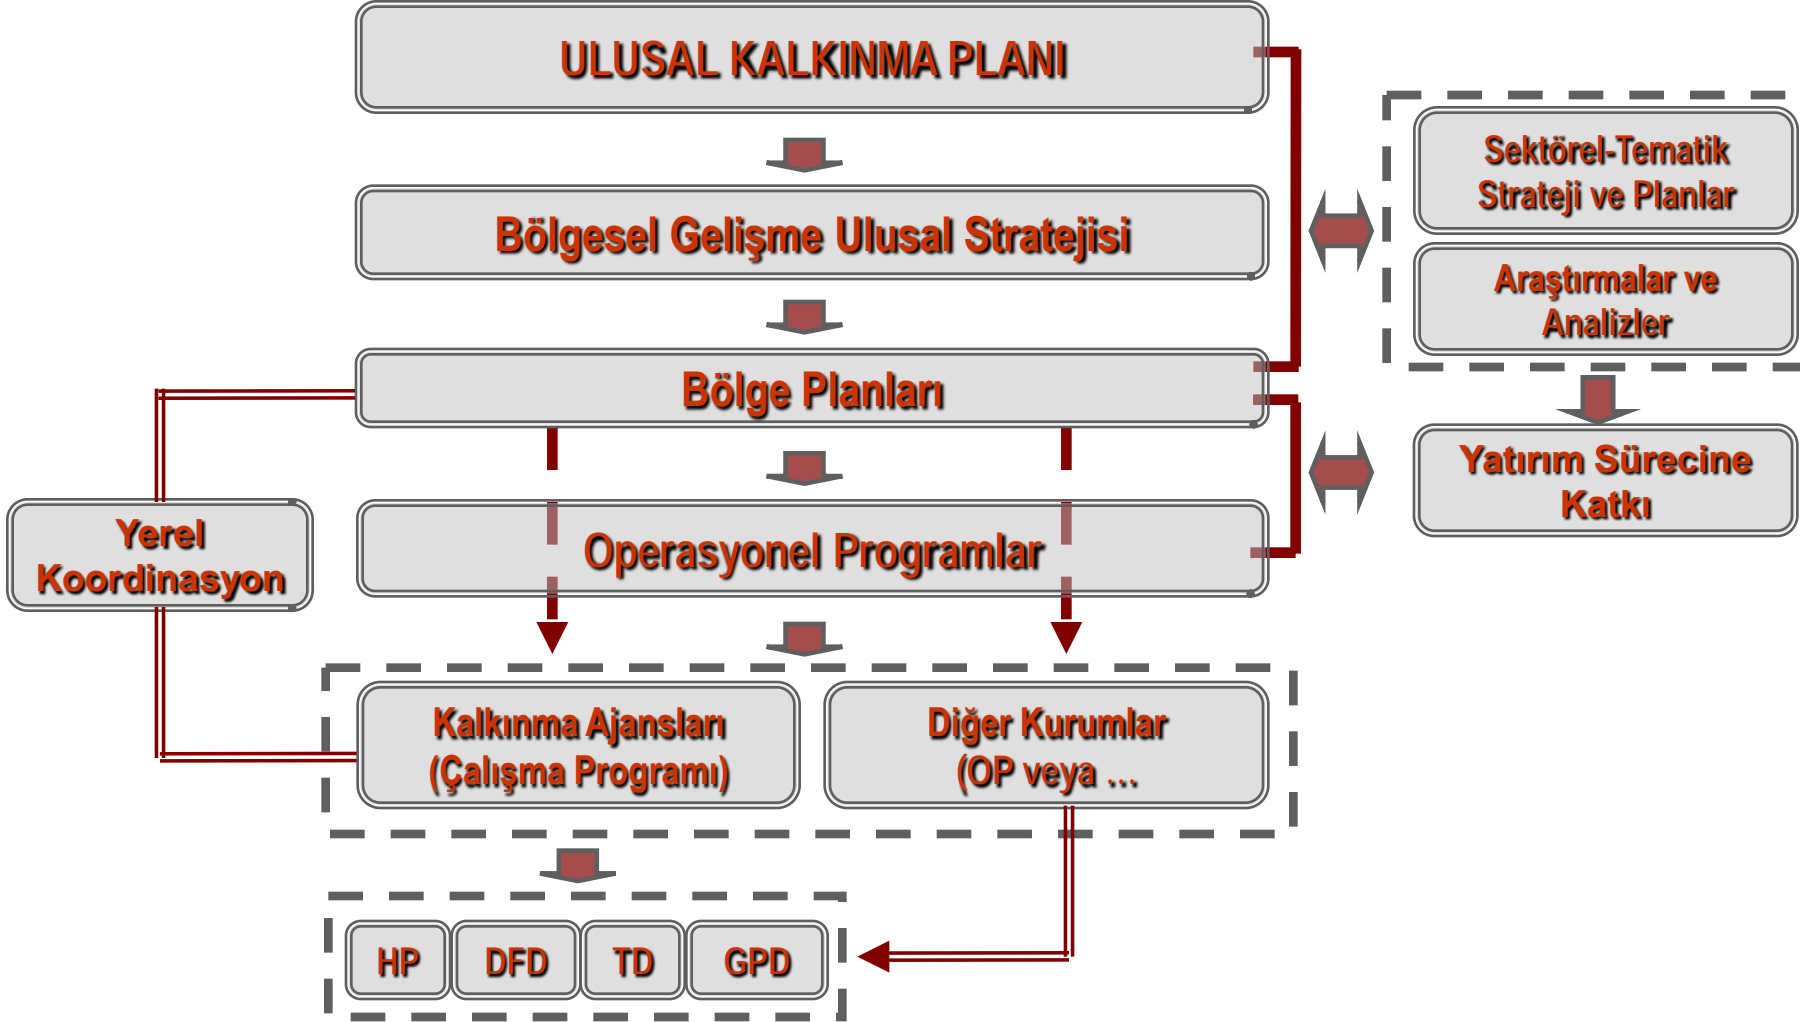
ULUSAL KALKINMA PLANI

Bölgesel Gelişme Ulusal Stratejisi

Bölge Planları

Operasyonel Programlar

Sektörel-Tematik Strateji ve Planlar

Araştırmalar ve Analizler

Yatırım Sürecine Katkı

Yerel Koordinasyon

Kalkınma Ajansları (Çalışma Programı)

Diğer Kurumlar (OP veya ...

HP

DFD

TD

GPD